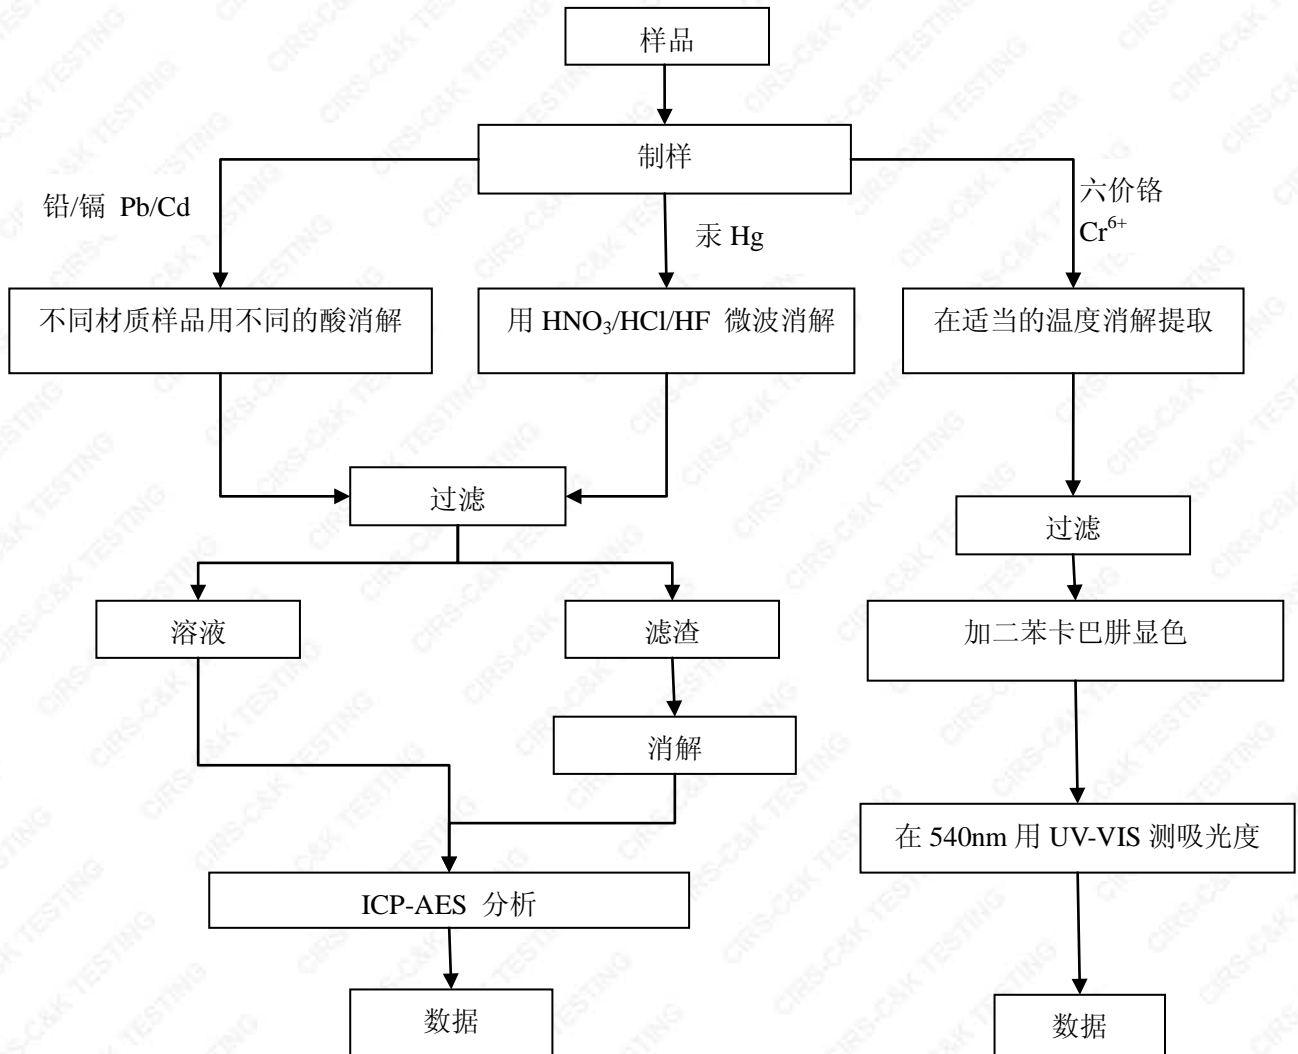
样品

制样

铅/镉 Pb/Cd

汞 Hg

六价铬 $Cr^{6+}$

不同材质样品用不同的酸消解

用 $HNO_3$/HCl/HF 微波消解

在适当的温度消解提取

过滤

过滤

溶液

滤渣

加二苯卡巴肼显色

消解

在 540nm 用 UV-VIS 测吸光度

ICP-AES 分析

数据

数据

CIRS-C&K TESTING